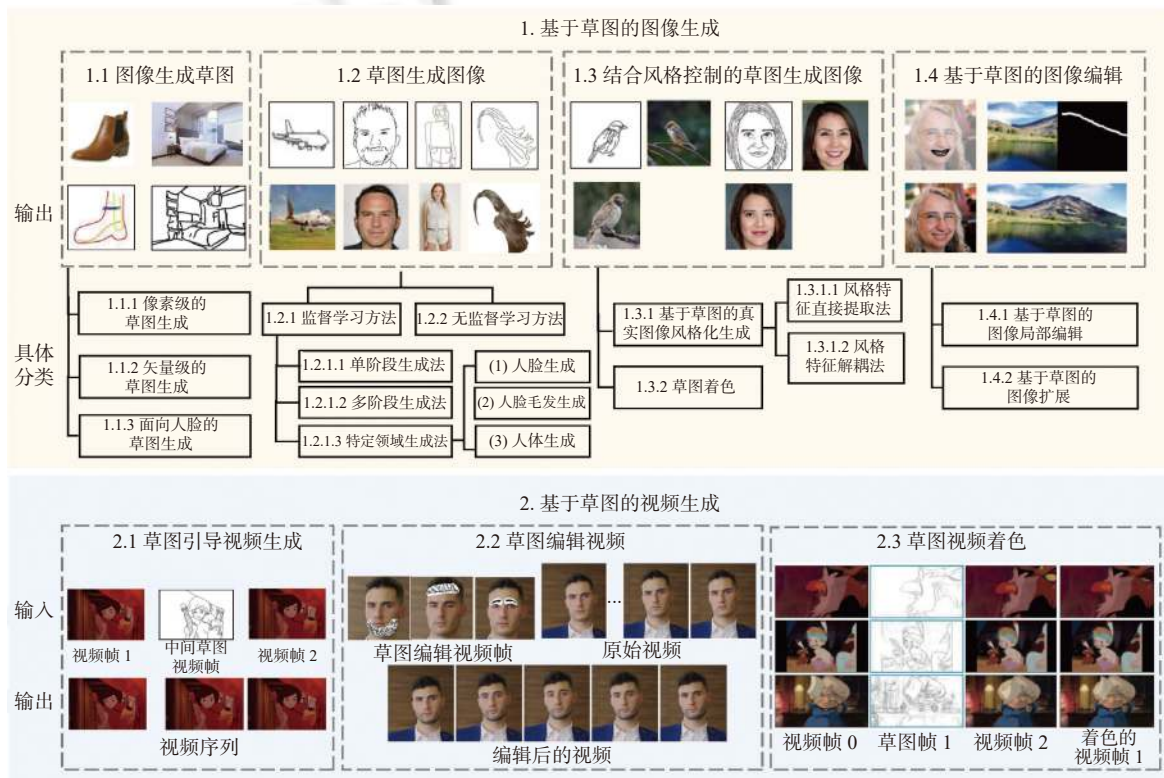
1. 基于草图的图像生成

1.1 图像生成草图

1.2 草图生成图像

1.3 结合风格控制的草图生成图像

1.4 基于草图的图像编辑

输出

具体分类

1.1.1 像素级的草图生成

1.1.2 矢量级的草图生成

1.1.3 面向人脸的草图生成

1.2.1 监督学习方法

1.2.2 无监督学习方法

1.2.1.1 单阶段生成法

1.2.1.2 多阶段生成法

1.2.1.3 特定领域生成法

(1) 人脸生成

(2) 人脸毛发生成

(3) 人体生成

1.3.1 基于草图的真实图像风格化生成

1.3.1.1 风格特征直接提取法

1.3.1.2 风格特征解耦法

1.3.2 草图着色

1.4.1 基于草图的图像局部编辑

1.4.2 基于草图的图像扩展

2. 基于草图的视频生成

2.1 草图引导视频生成

2.2 草图编辑视频

2.3 草图视频着色

输入

输出

视频帧 1

中间草图视频帧

视频帧 2

视频序列

...

草图编辑视频帧

原始视频

编辑后的视频

视频帧 0

草图帧 1

视频帧 2

着色的视频帧 1